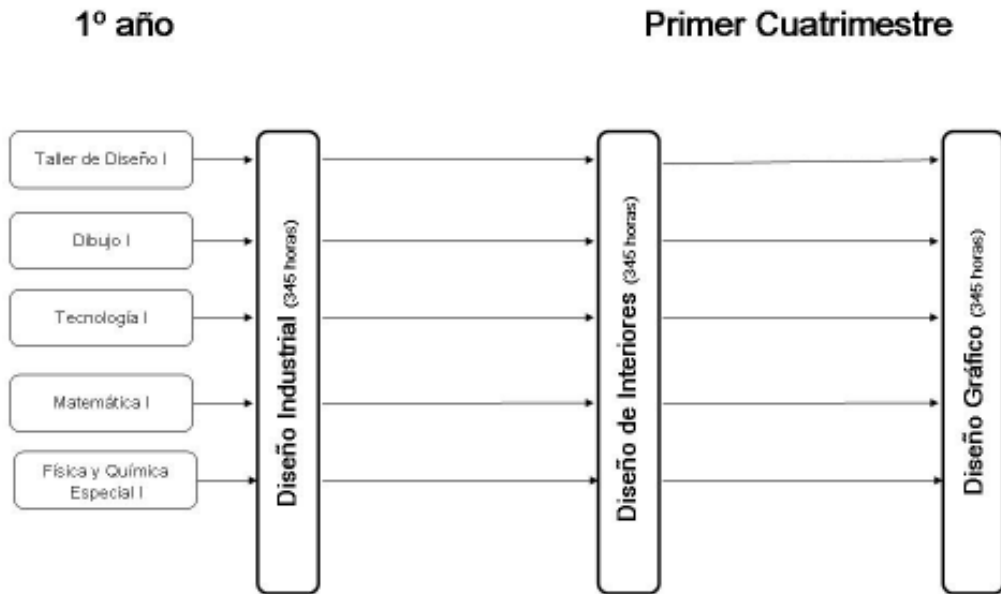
1º año

Primer Cuatrimestre

Taller de Diseño I

Dibujo I

Tecnología I

Matemática I

Física y Química Especial I

Diseño Industrial (345 horas)

Diseño de Interiores (345 horas)

Diseño Gráfico (345 horas)